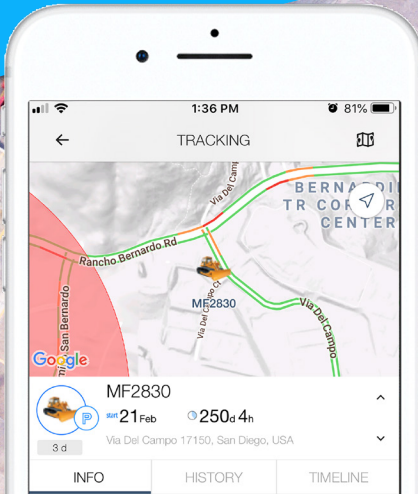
1:36 PM 81%

TRACKING

BERNARDO TR CORPOR CENTER

Via Del Campo

Rancho Bernardo Rd

Via Del Campo Ct

MF2830

Via Del Campo

San Bernardo

Google

MF2830

3 d

start 21 Feb

250d 4h

Via Del Campo 17150, San Diego, USA

INFO HISTORY TIMELINE